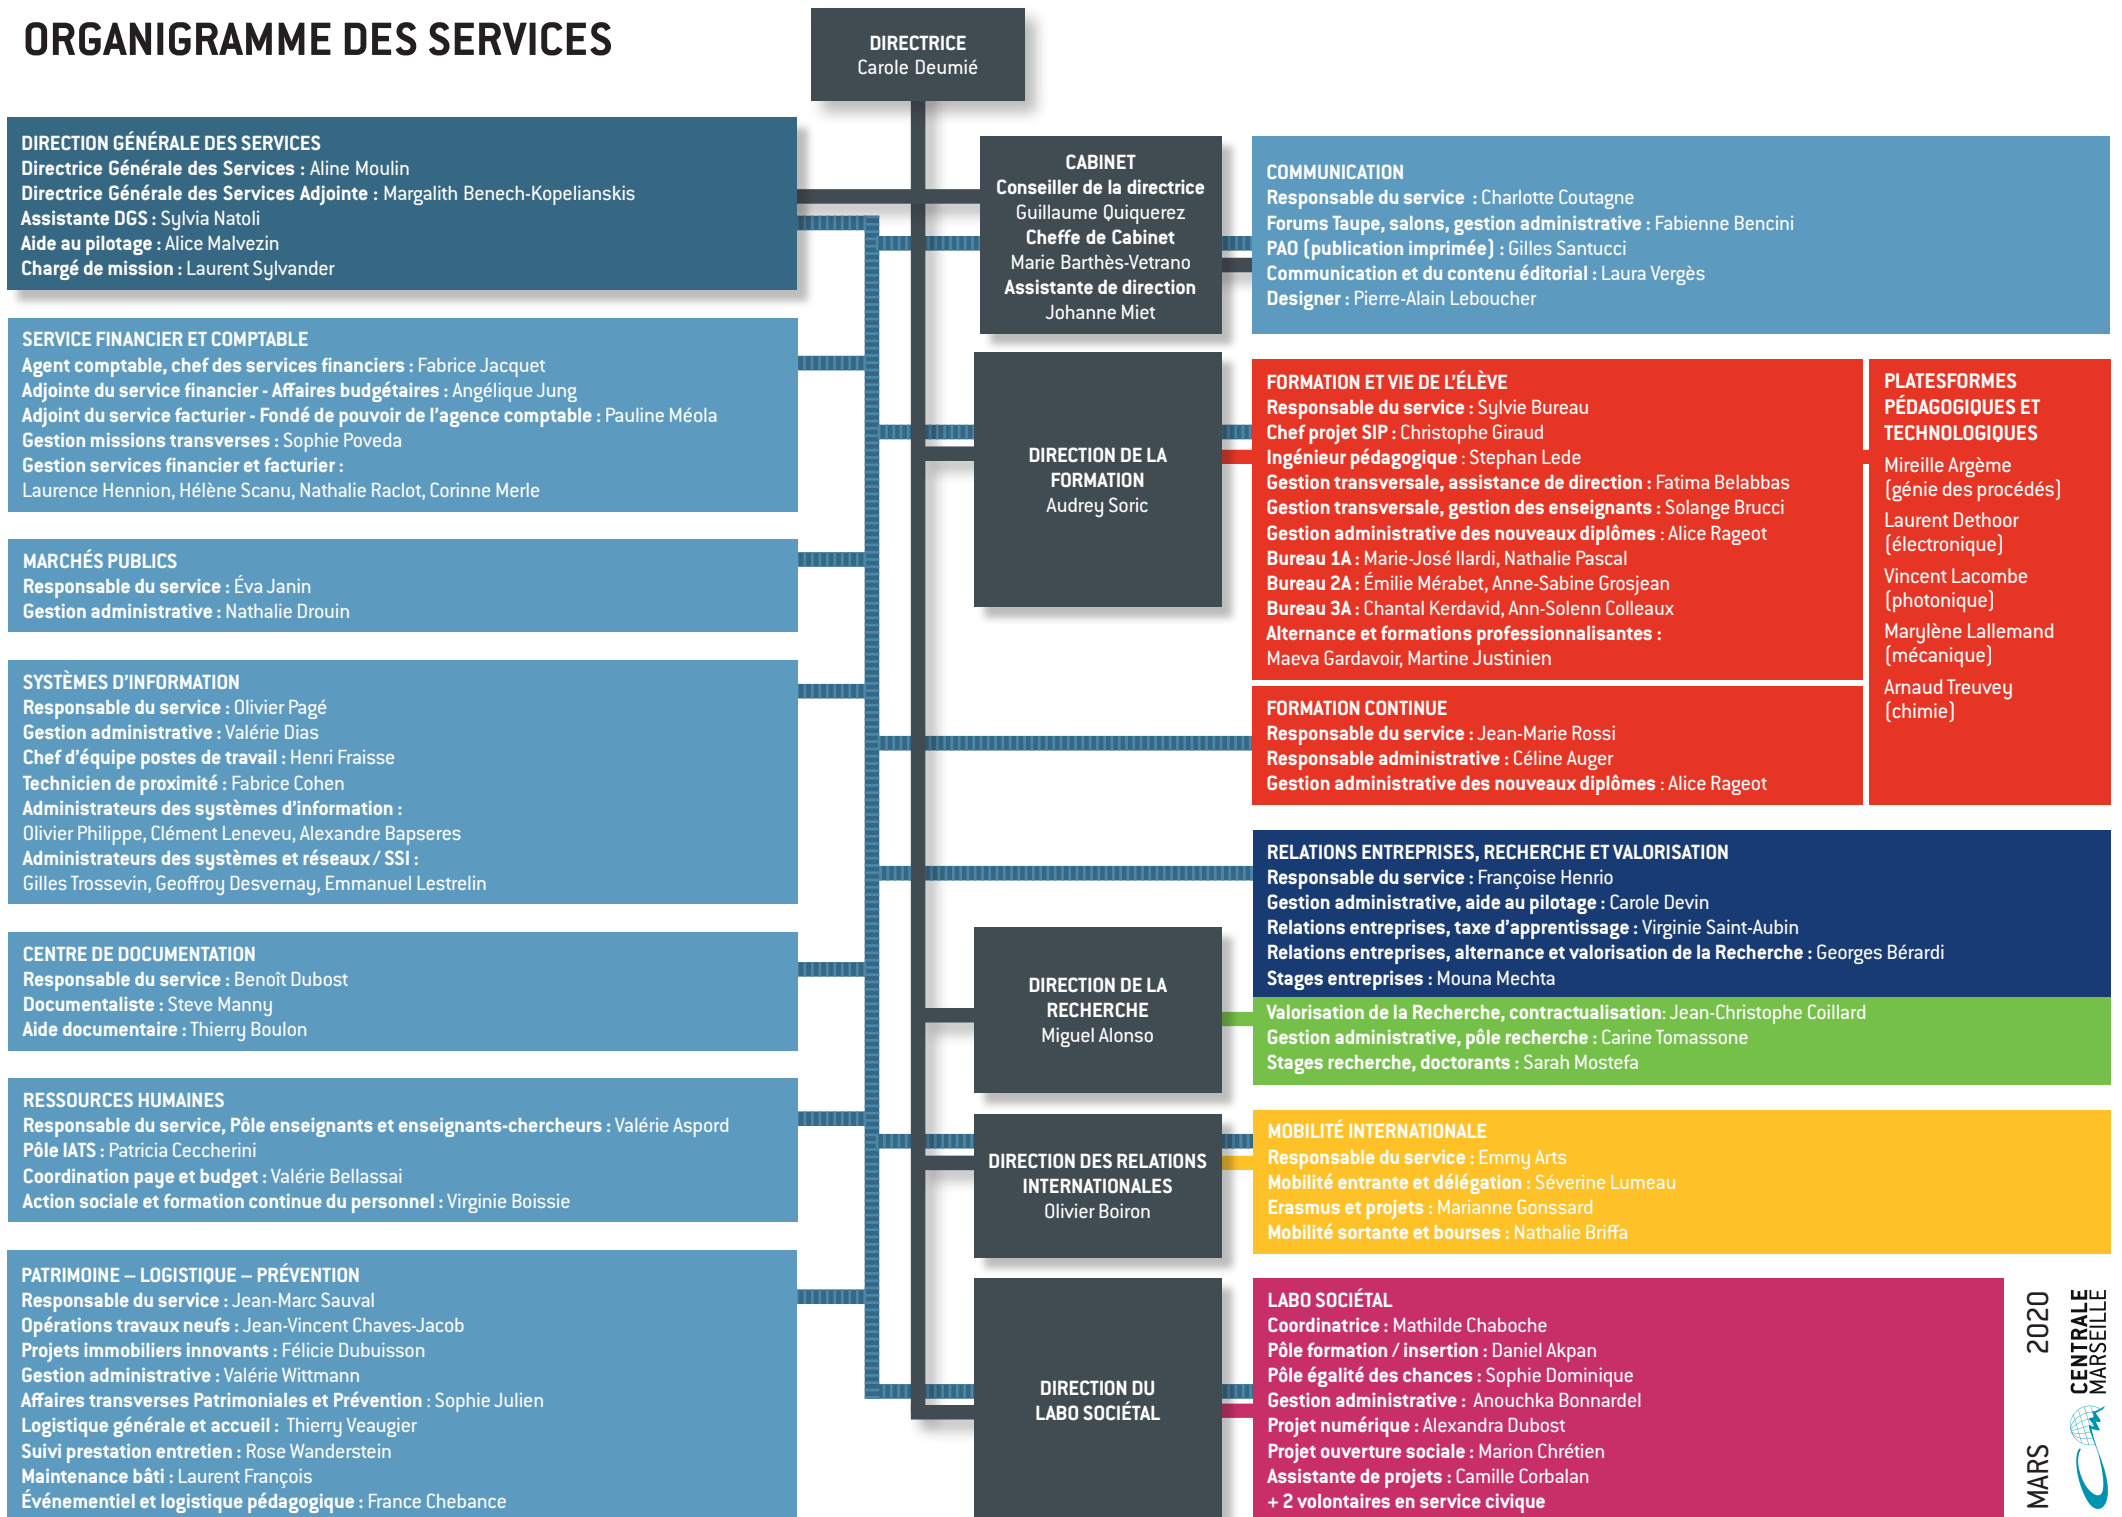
ORGANIGRAMME DES SERVICES

DIRECTRICE
Carole Deumié

DIRECTION GÉNÉRALE DES SERVICES
Directrice Générale des Services : Aline Moulin
Directrice Générale des Services Adjointe : Margalith Benech-Kopelianskis
Assistante DGS : Sylvia Natoli
Aide au pilotage : Alice Malvezin
Chargé de mission : Laurent Sylvander

CABINET
Conseiller de la directrice
Guillaume Quiquerez
Cheffe de Cabinet
Marie Barthès-Vetrano
Assistante de direction
Johanne Miet

COMMUNICATION
Responsable du service : Charlotte Coutagne
Forums Taupe, salons, gestion administrative : Fabienne Bencini
PAO (publication imprimée) : Gilles Santucci
Communication et du contenu éditorial : Laura Vergès
Designer : Pierre-Alain Leboucher

SERVICE FINANCIER ET COMPTABLE
Agent comptable, chef des services financiers : Fabrice Jacquet
Adjointe du service financier - Affaires budgétaires : Angélique Jung
Adjoint du service facturier - Fondé de pouvoir de l'agence comptable : Pauline Méola
Gestion missions transverses : Sophie Poveda
Gestion services financier et facturier :
Laurence Hennion, Hélène Scanu, Nathalie Raclot, Corinne Merle

DIRECTION DE LA FORMATION
Audrey Soric

FORMATION ET VIE DE L'ÉLÈVE
Responsable du service : Sylvie Bureau
Chef projet SIP : Christophe Giraud
Ingénieur pédagogique : Stephan Lede
Gestion transversale, assistance de direction : Fatima Belabbas
Gestion transversale, gestion des enseignants : Solange Brucci
Gestion administrative des nouveaux diplômes : Alice Rageot
Bureau 1A : Marie-José Ilardi, Nathalie Pascal
Bureau 2A : Émilie Mérabet, Anne-Sabine Grosjean
Bureau 3A : Chantal Kerdavid, Ann-Solenn Colleaux
Alternance et formations professionnalisantes :
Maeva Gardavoir, Martine Justinien

PLATESFORMES PÉDAGOGIQUES ET TECHNOLOGIQUES
Mireille Argème (génie des procédés)
Laurent Dethoor (électronique)
Vincent Lacombe (photonique)
Marylène Lallemand (mécanique)
Arnaud Treuvey (chimie)

MARCHÉS PUBLICS
Responsable du service : Éva Janin
Gestion administrative : Nathalie Drouin

SYSTÈMES D'INFORMATION
Responsable du service : Olivier Pagé
Gestion administrative : Valérie Dias
Chef d'équipe postes de travail : Henri Fraisse
Technicien de proximité : Fabrice Cohen
Administrateurs des systèmes d'information :
Olivier Philippe, Clément Leneveu, Alexandre Bapseres
Administrateurs des systèmes et réseaux / SSI :
Gilles Trossevin, Geoffroy Desvernay, Emmanuel Lestrelin

FORMATION CONTINUE
Responsable du service : Jean-Marie Rossi
Responsable administrative : Céline Auger
Gestion administrative des nouveaux diplômes : Alice Rageot

RELATIONS ENTREPRISES, RECHERCHE ET VALORISATION
Responsable du service : Françoise Henrio
Gestion administrative, aide au pilotage : Carole Devin
Relations entreprises, taxe d'apprentissage : Virginie Saint-Aubin
Relations entreprises, alternance et valorisation de la Recherche : Georges Bérardi
Stages entreprises : Mouna Mechta

CENTRE DE DOCUMENTATION
Responsable du service : Benoît Dubost
Documentaliste : Steve Manny
Aide documentaire : Thierry Boulon

DIRECTION DE LA RECHERCHE
Miguel Alonso

Valorisation de la Recherche, contractualisation: Jean-Christophe Coillard
Gestion administrative, pôle recherche : Carine Tomassone
Stages recherche, doctorants : Sarah Mostefa

RESSOURCES HUMAINES
Responsable du service, Pôle enseignants et enseignants-chercheurs : Valérie Aspord
Pôle IATS : Patricia Ceccherini
Coordination paye et budget : Valérie Bellassai
Action sociale et formation continue du personnel : Virginie Boissie

DIRECTION DES RELATIONS INTERNATIONALES
Olivier Boiron

MOBILITÉ INTERNATIONALE
Responsable du service : Emmy Arts
Mobilité entrante et délégation : Séverine Lumeau
Erasmus et projets : Marianne Gonssard
Mobilité sortante et bourses : Nathalie Briffa

PATRIMOINE – LOGISTIQUE – PRÉVENTION
Responsable du service : Jean-Marc Sauval
Opérations travaux neufs : Jean-Vincent Chaves-Jacob
Projets immobiliers innovants : Félicie Dubuisson
Gestion administrative : Valérie Wittmann
Affaires transverses Patrimoniales et Prévention : Sophie Julien
Logistique générale et accueil : Thierry Veaugier
Suivi prestation entretien : Rose Wanderstein
Maintenance bâti : Laurent François
Événementiel et logistique pédagogique : France Chebance

DIRECTION DU LABO SOCIÉTAL

LABO SOCIÉTAL
Coordinatrice : Mathilde Chaboche
Pôle formation / insertion : Daniel Akpan
Pôle égalité des chances : Sophie Dominique
Gestion administrative : Anouchka Bonnardel
Projet numérique : Alexandra Dubost
Projet ouverture sociale : Marion Chrétien
Assistante de projets : Camille Corbalan
+ 2 volontaires en service civique

MARS 2020
CENTRALE MARSEILLE